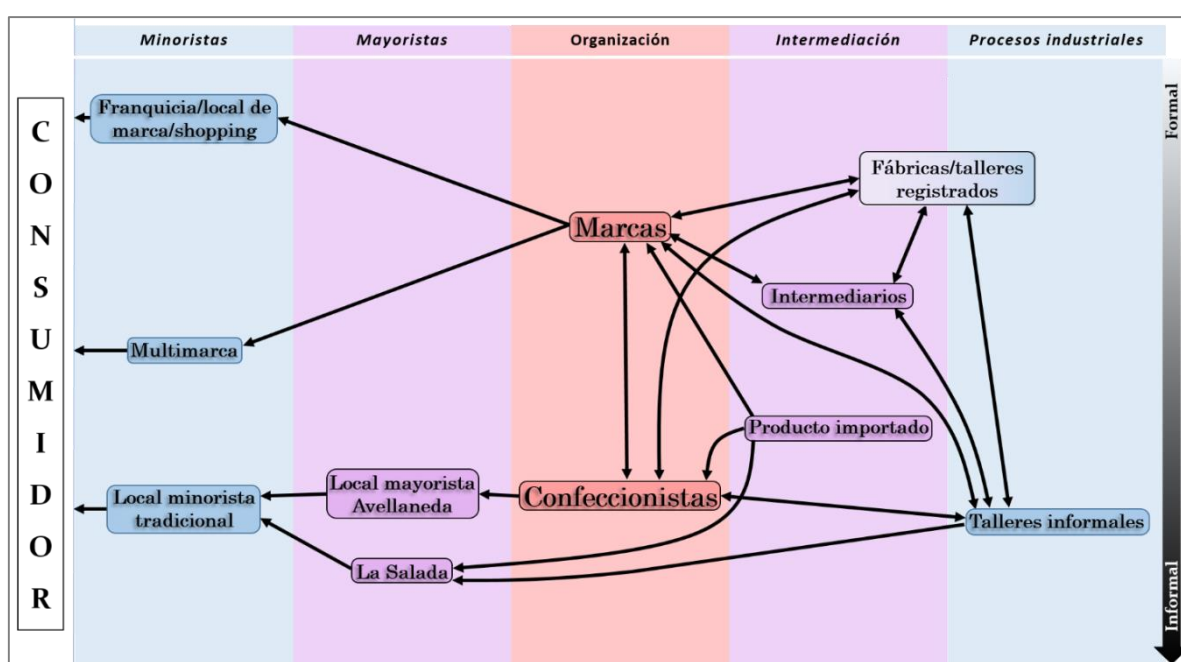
Minoristas

Mayoristas

Organización

Intermediación

Procesos industriales

CONSUMIDOR

Franquicia/local de marca/shopping

Multimarca

Local minorista tradicional

Local mayorista Avellaneda

La Salada

Marcas

Confeccionistas

Producto importado

Intermediarios

Fábricas/talleres registrados

Talleres informales

Formal

Informal